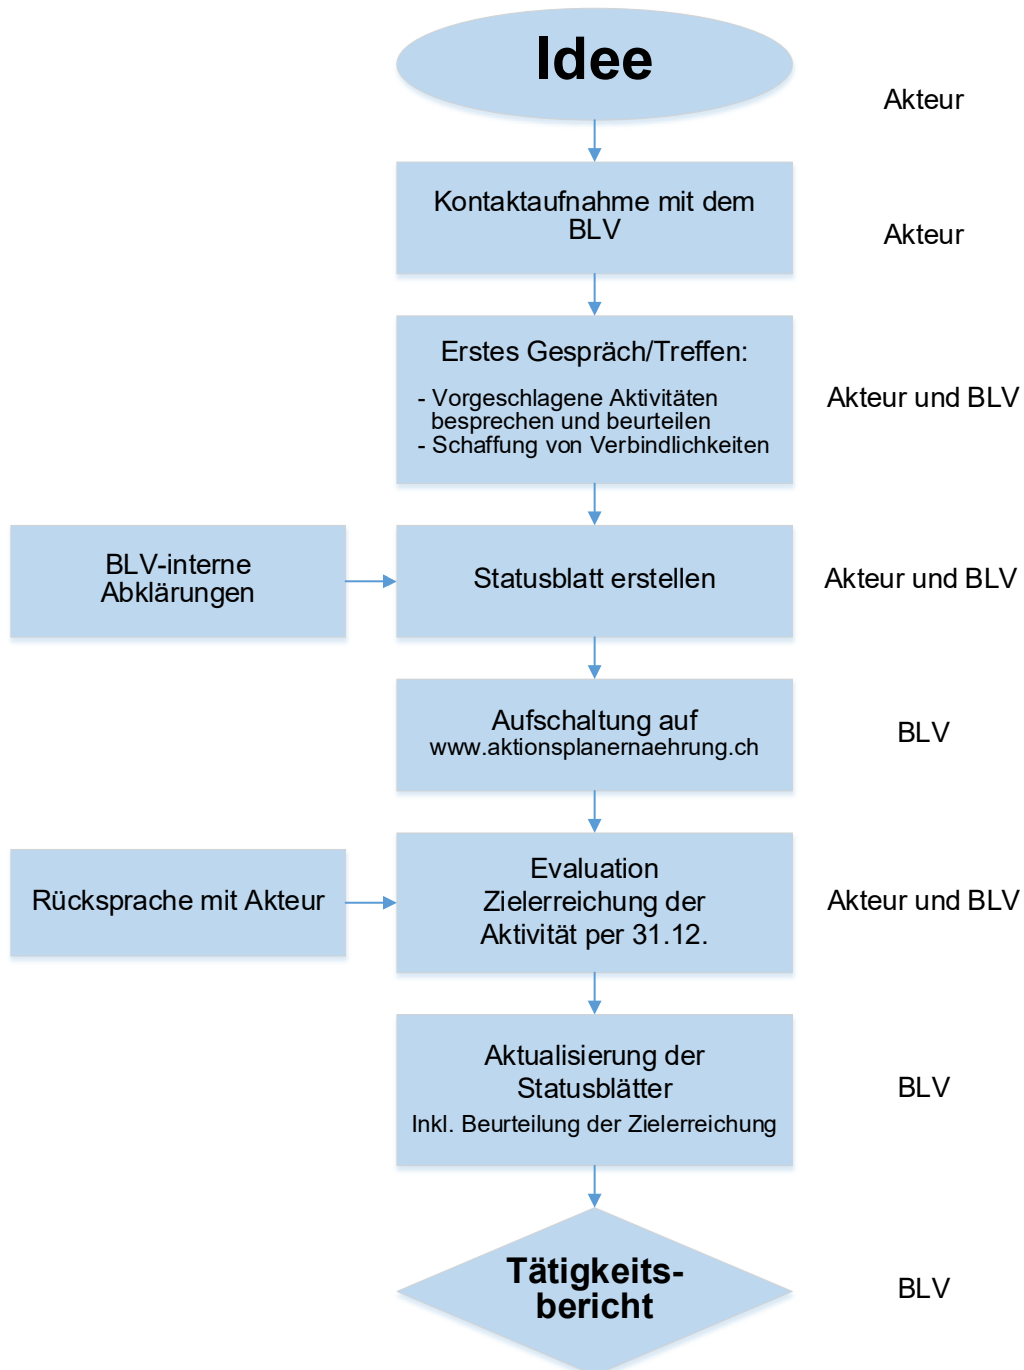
Idee

Akteur

Kontaktaufnahme mit dem BLV

Akteur

Erstes Gespräch/Treffen:

- Vorgeschlagene Aktivitäten besprechen und beurteilen
- Schaffung von Verbindlichkeiten

Akteur und BLV

BLV-interne Abklärungen

Statusblatt erstellen

Akteur und BLV

Aufschaltung auf www.aktionsplanernaehrung.ch

BLV

Rücksprache mit Akteur

Evaluation Zielerreichung der Aktivität per 31.12.

Akteur und BLV

Aktualisierung der Statusblätter

Inkl. Beurteilung der Zielerreichung

BLV

Tätigkeits-bericht

BLV